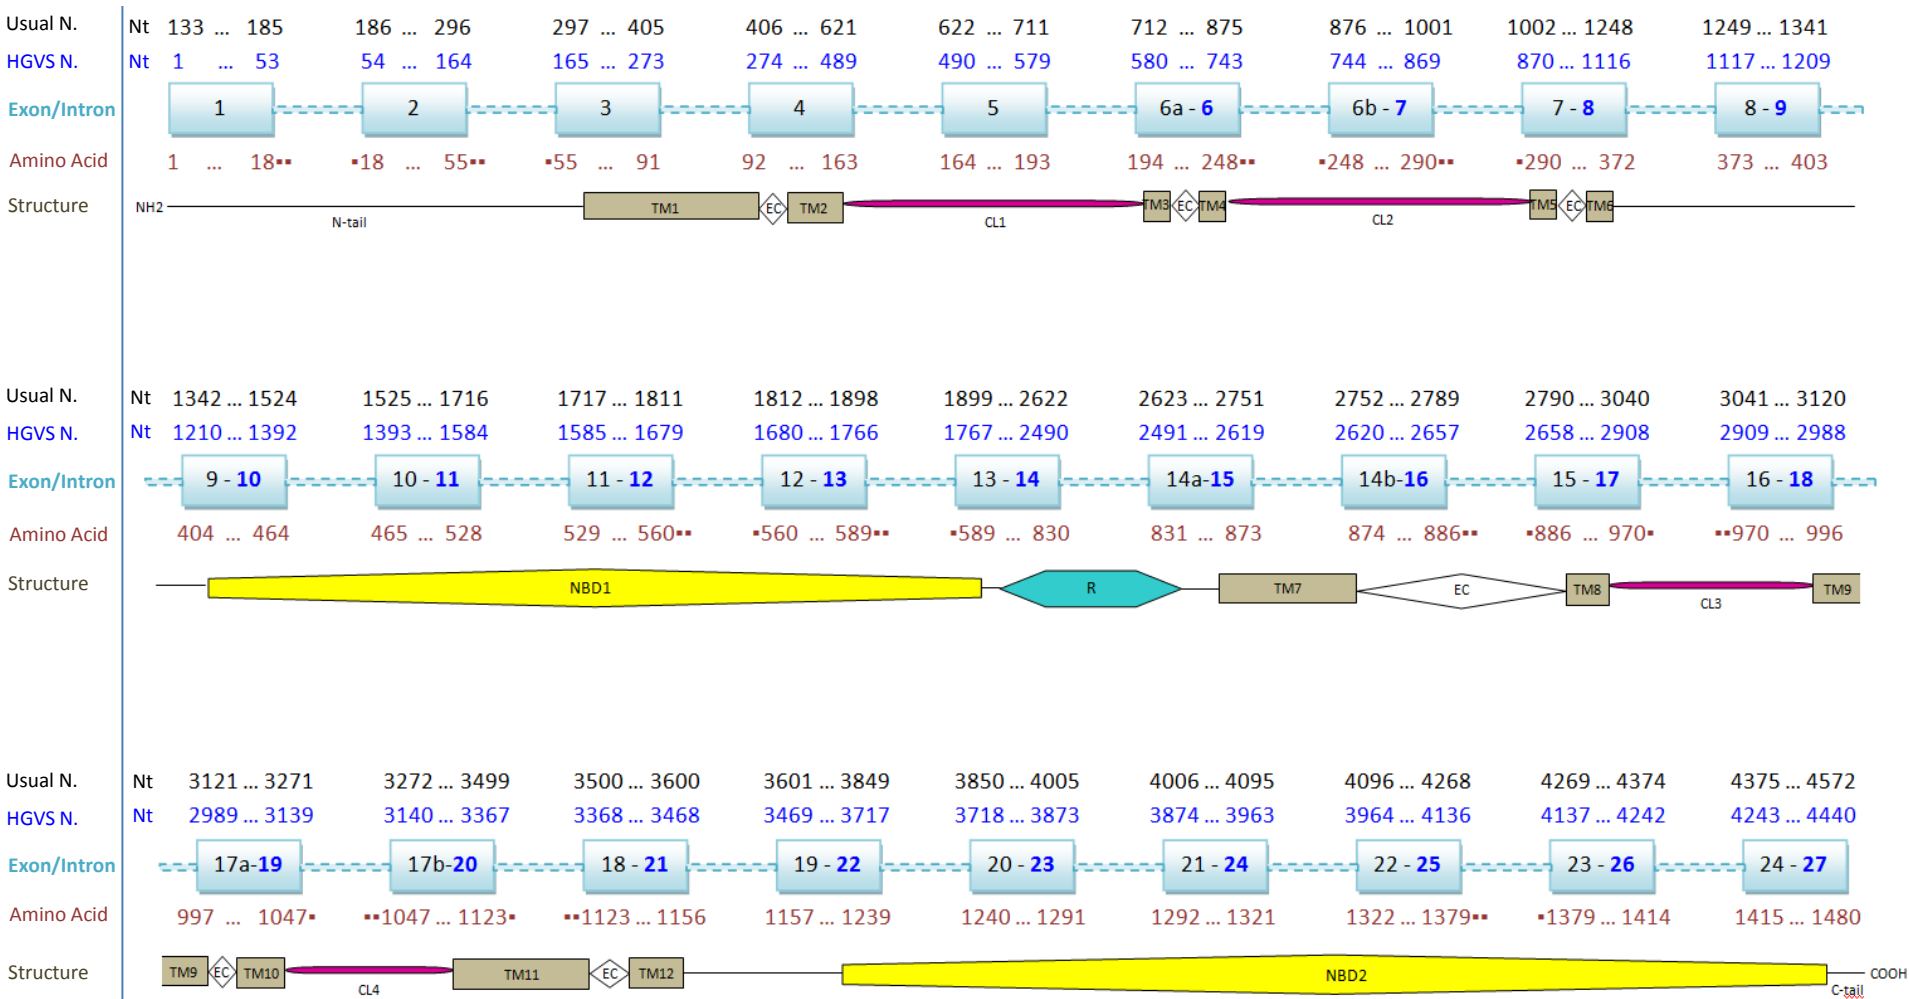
Usual N. Nt 133 ... 185 186 ... 296 297 ... 405 406 ... 621 622 ... 711 712 ... 875 876 ... 1001 1002 ... 1248 1249 ... 1341

HGVS N. Nt 1 ... 53 54 ... 164 165 ... 273 274 ... 489 490 ... 579 580 ... 743 744 ... 869 870 ... 1116 1117 ... 1209

Exon/Intron 1 2 3 4 5 6a - 6 6b - 7 7 - 8 8 - 9

Amino Acid 1 ... 18▪▪ ▪18 ... 55▪▪ ▪55 ... 91 92 ... 163 164 ... 193 194 ... 248▪▪ ▪248 ... 290▪▪ ▪290 ... 372 373 ... 403

Structure NH2 N-tail TM1 EC TM2 CL1 TM3 EC TM4 CL2 TM5 EC TM6

Usual N. Nt 1342 ... 1524 1525 ... 1716 1717 ... 1811 1812 ... 1898 1899 ... 2622 2623 ... 2751 2752 ... 2789 2790 ... 3040 3041 ... 3120

HGVS N. Nt 1210 ... 1392 1393 ... 1584 1585 ... 1679 1680 ... 1766 1767 ... 2490 2491 ... 2619 2620 ... 2657 2658 ... 2908 2909 ... 2988

Exon/Intron 9 - 10 10 - 11 11 - 12 12 - 13 13 - 14 14a-15 14b-16 15 - 17 16 - 18

Amino Acid 404 ... 464 465 ... 528 529 ... 560▪▪ ▪560 ... 589▪▪ ▪589 ... 830 831 ... 873 874 ... 886▪▪ ▪886 ... 970▪ ▪▪970 ... 996

Structure NBD1 R TM7 EC TM8 CL3 TM9

Usual N. Nt 3121 ... 3271 3272 ... 3499 3500 ... 3600 3601 ... 3849 3850 ... 4005 4006 ... 4095 4096 ... 4268 4269 ... 4374 4375 ... 4572

HGVS N. Nt 2989 ... 3139 3140 ... 3367 3368 ... 3468 3469 ... 3717 3718 ... 3873 3874 ... 3963 3964 ... 4136 4137 ... 4242 4243 ... 4440

Exon/Intron 17a-19 17b-20 18 - 21 19 - 22 20 - 23 21 - 24 22 - 25 23 - 26 24 - 27

Amino Acid 997 ... 1047▪ ▪▪1047 ... 1123▪ ▪▪1123 ... 1156 1157 ... 1239 1240 ... 1291 1292 ... 1321 1322 ... 1379▪▪ ▪1379 ... 1414 1415 ... 1480

Structure TM9 EC TM10 CL4 TM11 EC TM12 NBD2 COOH C-tail